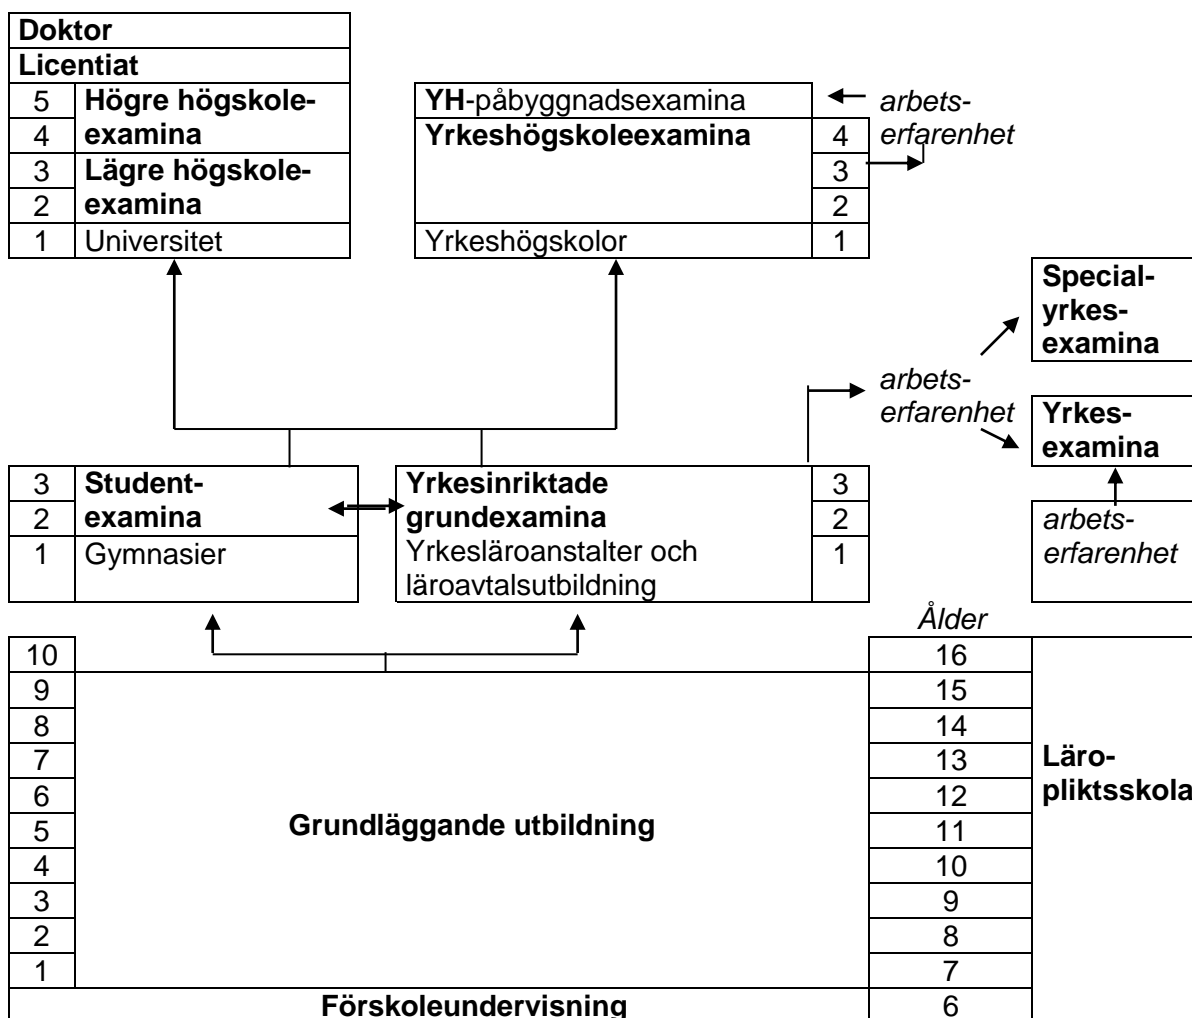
Doktor
Licentiat

| | |
|---|---|
| 5 | Högre högskoleexamina |
| 4 | |
| 3 | Lägre högskoleexamina |
| 2 | |
| 1 | Universitet |

| | |
|---|---|
| YH-påbyggnadsexamina | |
| Yrkeshögskoleexamina | 4 |
| | 3 |
| | 2 |
| Yrkeshögskolor | 1 |

arbetserfarenhet

Specialyrkesexamina

arbetserfarenhet

Yrkesexamina

arbetserfarenhet

| | |
|---|---|
| 3 | Studentexamina |
| 2 | |
| 1 | Gymnasier |

| | |
|---|---|
| Yrkesinriktade grundexamina | 3 |
| | 2 |
| Yrkesläroanstalter och läroavtalsutbildning | 1 |

Ålder

| | | |
|---|---|---|
| 10 | | 16 |
| 9 | Grundläggande utbildning | 15 |
| 8 | | 14 |
| 7 | | 13 |
| 6 | | 12 |
| 5 | | 11 |
| 4 | | 10 |
| 3 | | 9 |
| 2 | | 8 |
| 1 | | 7 |
| Förskoleundervisning | | 6 |

Läropliktsskola